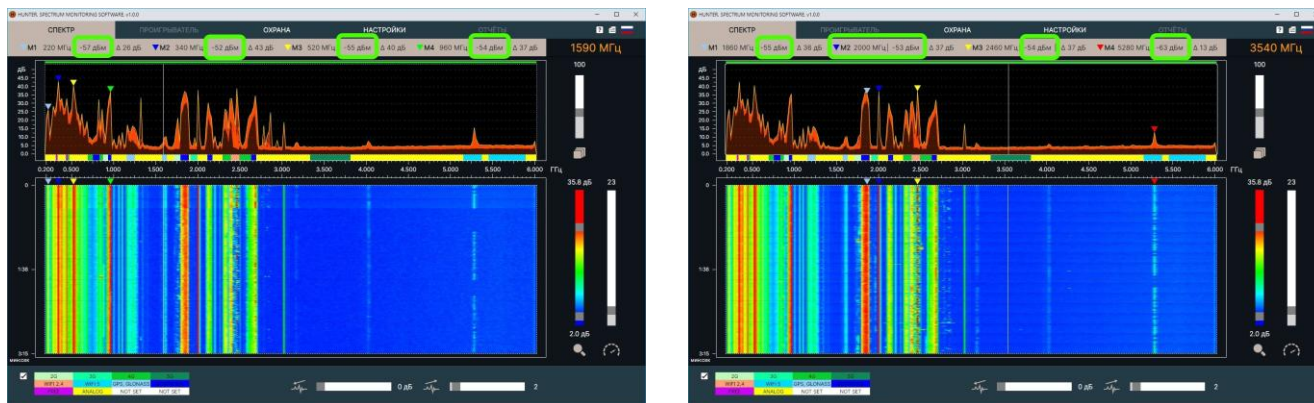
HUNTER. SPECTRUM MONITORING SOFTWARE. v1.0.0

СПЕКТР ПРОИГРЫВАТЕЛЬ ОХРАНА НАСТРОЙКИ ОТЧЁТЫ

M1 220 МГц -57 дБм Δ 20 дБ M2 340 МГц -52 дБм Δ 43 дБ M3 520 МГц -55 дБм Δ 40 дБ M4 960 МГц -54 дБм Δ 37 дБ 1590 МГц

дБ 45.0 40.0 35.0 30.0 25.0 20.0 15.0 10.0 5.0 0.0

100

0.200 0.500 1.000 1.500 2.000 2.500 3.000 3.500 4.000 4.500 5.000 5.500 6.000 ГГц

0

1:38

3:15

35.8 дБ

23

2.0 дБ

2G 3G 4G 5G
WIFI 2.4 WIFI 5 GPS, GLONASS
ANALOG NOT SET NOT SET

0 дБ 2

HUNTER. SPECTRUM MONITORING SOFTWARE. v1.0.0

СПЕКТР ПРОИГРЫВАТЕЛЬ ОХРАНА НАСТРОЙКИ ОТЧЁТЫ

M1 1860 МГц -55 дБм Δ 36 дБ M2 2000 МГц -53 дБм Δ 37 дБ M3 2460 МГц -54 дБм Δ 37 дБ M4 5280 МГц -63 дБм Δ 13 дБ 3540 МГц

дБ 45.0 40.0 35.0 30.0 25.0 20.0 15.0 10.0 5.0 0.0

100

0.200 0.500 1.000 1.500 2.000 2.500 3.000 3.500 4.000 4.500 5.000 5.500 6.000 ГГц

0

1:38

3:15

35.8 дБ

23

2.0 дБ

2G 3G 4G 5G
WIFI 2.4 WIFI 5 GPS, GLONASS
ANALOG NOT SET NOT SET

0 дБ 2